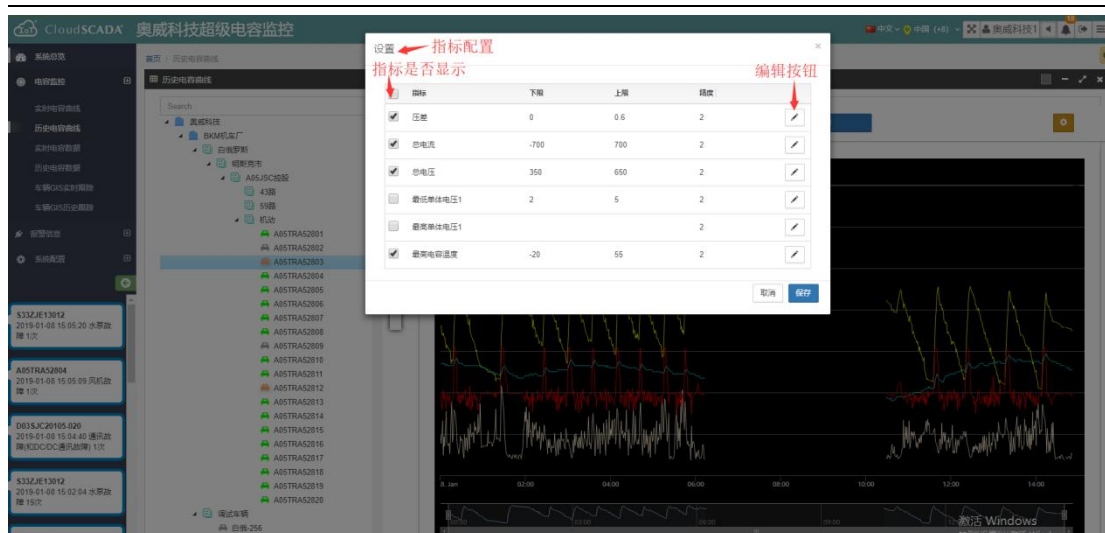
CloudSCADA 奥威科技超级电容监控

中文 中国 (+8) 奥威科技1

系统总览
电容监控
实时电容曲线
历史电容曲线
实时电容数据
历史电容数据
车辆GIS实时跟踪
车辆GIS历史跟踪
报警信息
系统配置

S33ZJE13012
2019-01-08 15:05:20 水泵故障 1次

A05TRA52804
2019-01-08 15:05:09 风机故障 1次

D03SJC20105-020
2019-01-08 15:04:40 通讯故障(和DC/DC通讯故障) 1次

S33ZJE13012
2019-01-08 15:02:04 水泵故障 19次

首页 / 历史电容曲线
历史电容曲线

Search
奥威科技
BKM机库厂
自我罗斯
明斯克市
A05JSC绘图
43路
59路
机动
A05TRA52801
A05TRA52802
A05TRA52803
A05TRA52804
A05TRA52805
A05TRA52806
A05TRA52807
A05TRA52808
A05TRA52809
A05TRA52810
A05TRA52811
A05TRA52812
A05TRA52813
A05TRA52814
A05TRA52815
A05TRA52816
A05TRA52817
A05TRA52818
A05TRA52819
A05TRA52820
调试车辆
自我-256

设置 指标配置
指标是否显示
编辑按钮

| | 指标 | 下限 | 上限 | 精度 | |
|---|---|---|---|---|---|
| ✔ | 压差 | 0 | 0.6 | 2 | |
| ✔ | 总电流 | -700 | 700 | 2 | |
| ✔ | 总电压 | 350 | 650 | 2 | |
| | 最低单体电压1 | 2 | 5 | 2 | |
| | 最高单体电压1 | | | 2 | |
| ✔ | 最高电容温度 | -20 | 55 | 2 | |

取消 保存

8. Jan 02:00 04:00 06:00 08:00 10:00 12:00 14:00
激活 Windows